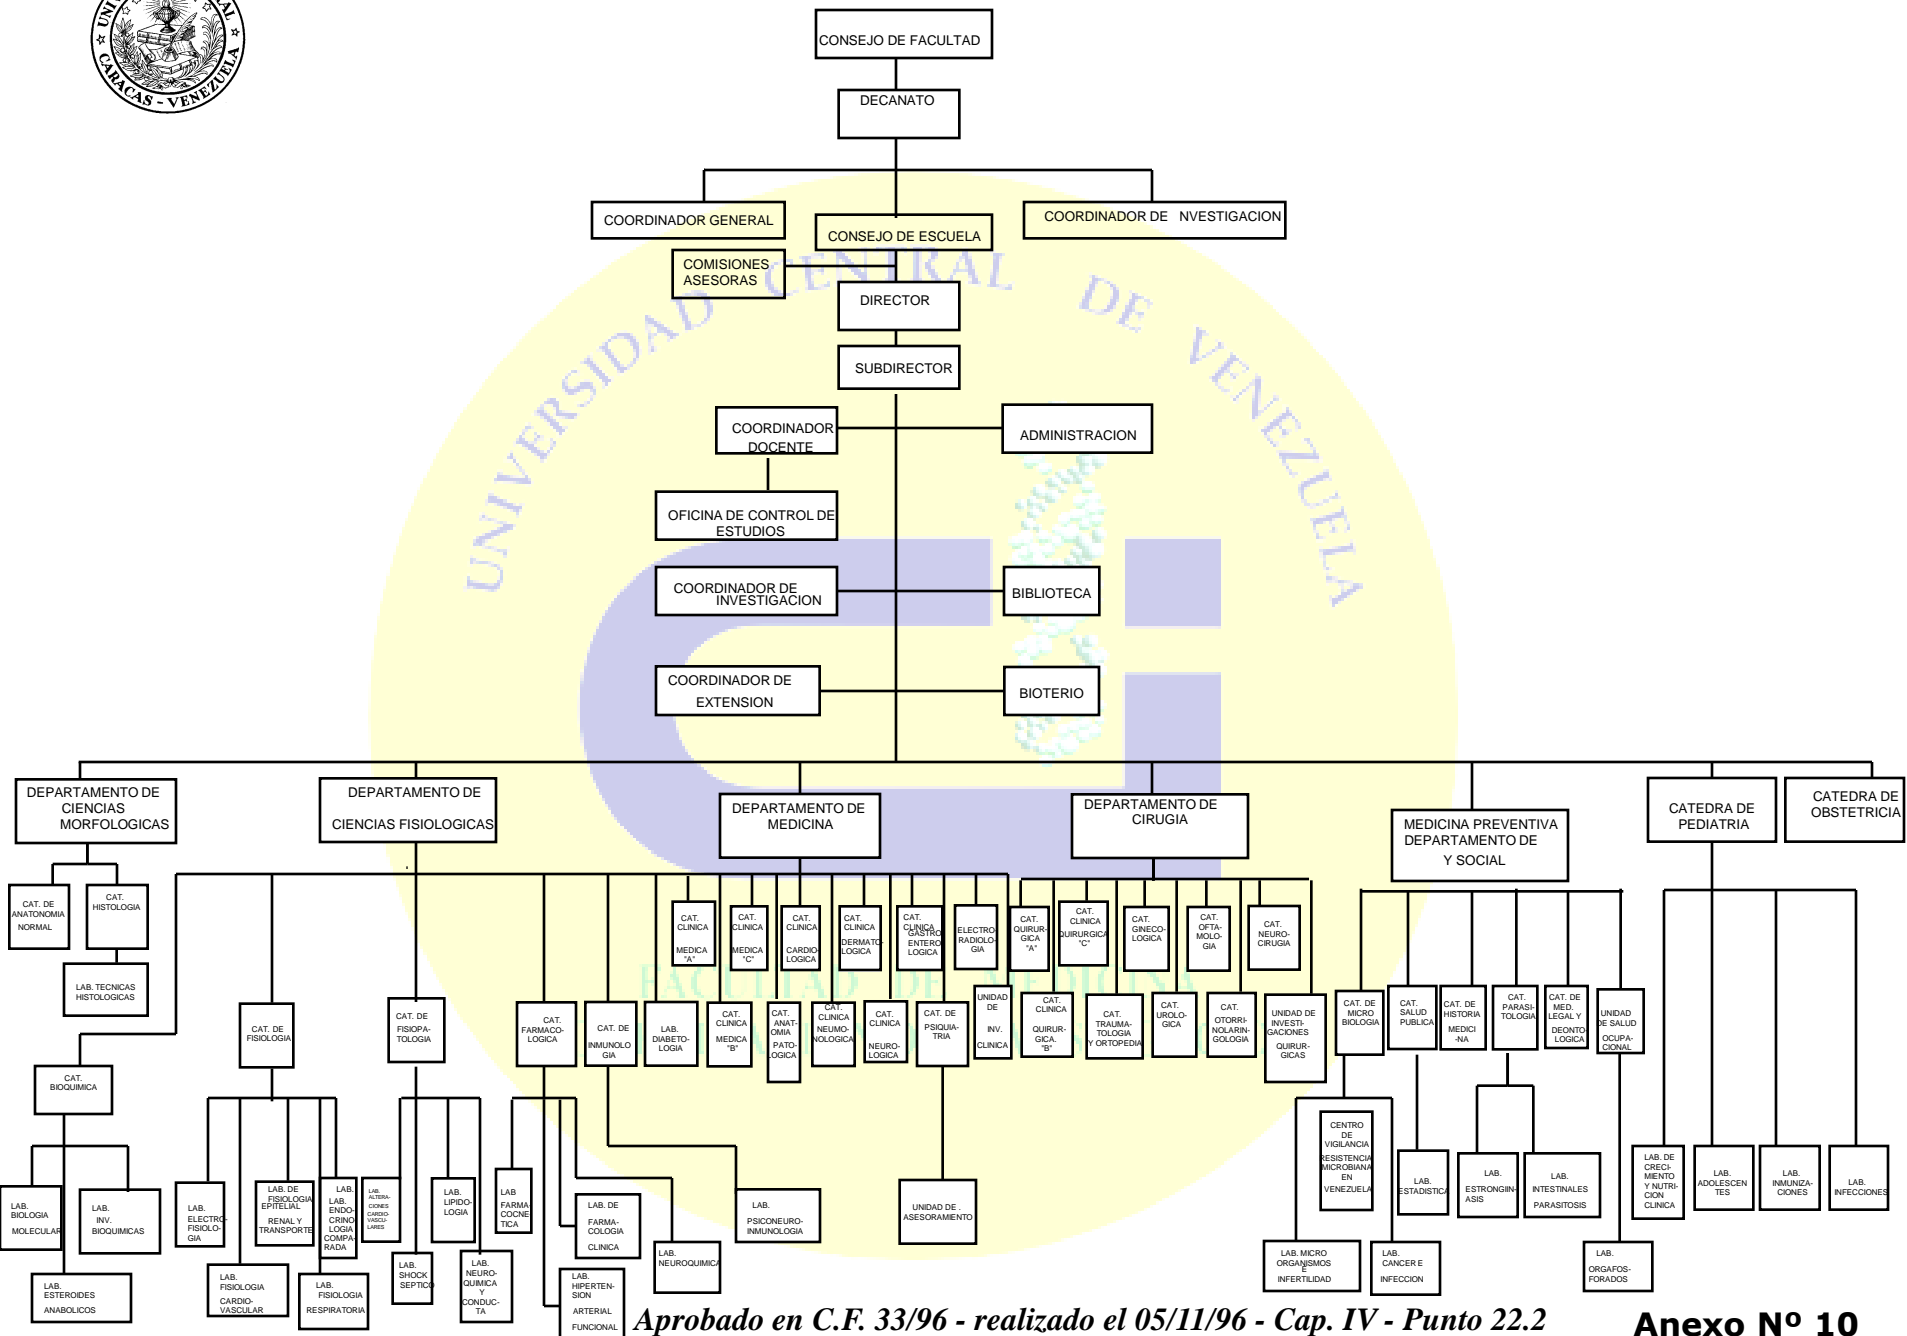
CARACAS - VENEZUELA

CONSEJO DE FACULTAD

DECANATO

COORDINADOR GENERAL

CONSEJO DE ESCUELA

COORDINADOR DE NVESTIGACION

COMISIONES ASESORAS

DIRECTOR

SUBDIRECTOR

COORDINADOR DOCENTE

ADMINISTRACION

OFICINA DE CONTROL DE ESTUDIOS

COORDINADOR DE INVESTIGACION

BIBLIOTECA

COORDINADOR DE EXTENSION

BIOTERIO

UNIVERSIDAD CENTRAL DE VENEZUELA

DEPARTAMENTO DE CIENCIAS MORFOLOGICAS

DEPARTAMENTO DE CIENCIAS FISIOLOGICAS

DEPARTAMENTO DE MEDICINA

DEPARTAMENTO DE CIRUGIA

MEDICINA PREVENTIVA DEPARTAMENTO DE Y SOCIAL

CATEDRA DE PEDIATRIA

CATEDRA DE OBSTETRICIA

CAT. DE ANATONOMIA NORMAL

CAT. HISTOLOGIA

LAB. TECNICAS HISTOLOGICAS

CAT. BIOQUIMICA

LAB. BIOLOGIA MOLECULAR

LAB. INV. BIOQUIMICAS

LAB. ESTEROIDES ANABOLICOS

CAT. DE FISIOLOGIA

LAB. ELECTRO-FISIOLO-GIA

LAB. FISIOLOGIA CARDIO-VASCULAR

LAB. DE FISIOLOGIA EPITELIAL RENAL Y TRANSPORTE

LAB. FISIOLOGIA RESPIRATORIA

LAB. LAB. ENDO-CRINO LOGIA COMPA-RADA

LAB. ALTERA-CIONES CARDIO-VASCU-LARES

CAT. DE FISIOPA-TOLOGIA

LAB. SHOCK SEPTICO

LAB. LIPIDO-LOGIA

LAB. NEURO-QUIMICA Y CONDUC-TA

CAT. FARMACO-LOGICA

LAB FARMA COCNE TICA

LAB. HIPERTEN-SION ARTERIAL FUNCIONAL

LAB. DE FARMA-COLOGIA CLINICA

LAB. NEUROQUIMICA

CAT. DE INMUNOLO GIA

LAB. PSICONEURO-INMUNOLOGIA

LAB. DIABETO-LOGIA

CAT. CLINICA MEDICA "A"

CAT. CLINICA MEDICA "C"

CAT. CLINICA MEDICA "B"

CAT. CLINICA CARDIO-LOGICA

CAT. ANAT-OMIA PATO-LOGICA

CAT. CLINICA DERMATO LOGICA

CAT. CLINICA NEUMO-NOLOGICA

CAT. CLINICA GASTRO ENTERO LOGICA

CAT. CLINICA NEURO-LOGICA

ELECTRO RADIOLO-GIA

CAT. DE PSIQUIA-TRIA

UNIDAD DE ASESORAMIENTO

UNIDAD DE INV. CLINICA

CAT. QUIRUR-GICA "A"

CAT. CLINICA QUIRURGICA "C"

CAT. CLINICA QUIRUR-GICA "B"

CAT. GINECO-LOGICA

CAT. TRAUMA-TOLOGIA Y ORTOPEDIA

CAT. OFTA-MOLO-GIA

CAT. UROLO-GICA

CAT. NEURO-CIRUGIA

CAT. OTORRI-NOLARIN-GOLOGIA

UNIDAD DE INVESTI-GACIONES QUIRUR-GICAS

CAT. DE MICRO BIOLOGIA

CENTRO DE VIGILANCIA RESISTENCIA MICROBIANA EN VENEZUELA

LAB. MICRO ORGANISMOS E INFERTILIDAD

LAB. CANCER E INFECCION

CAT. SALUD PUBLICA

LAB. ESTADISTICA

CAT. DE HISTORIA MEDICI -NA

CAT. PARASI-TOLOGIA

LAB. ESTRONGIN-ASIS

LAB. INTESTINALES PARASITOSIS

CAT. DE MED. LEGAL Y DEONTO-LOGICA

UNIDAD DE SALUD OCUPA-CIONAL

LAB. ORGAFOS-FORADOS

LAB. DE CRECI-MIENTO Y NUTRI-CION CLINICA

LAB. ADOLESCEN TES

LAB. INMUNIZA-CIONES

LAB. INFECCIONES

FACULTAD DE MEDICINA

Aprobado en C.F. 33/96 - realizado el 05/11/96 - Cap. IV - Punto 22.2

Anexo Nº 10